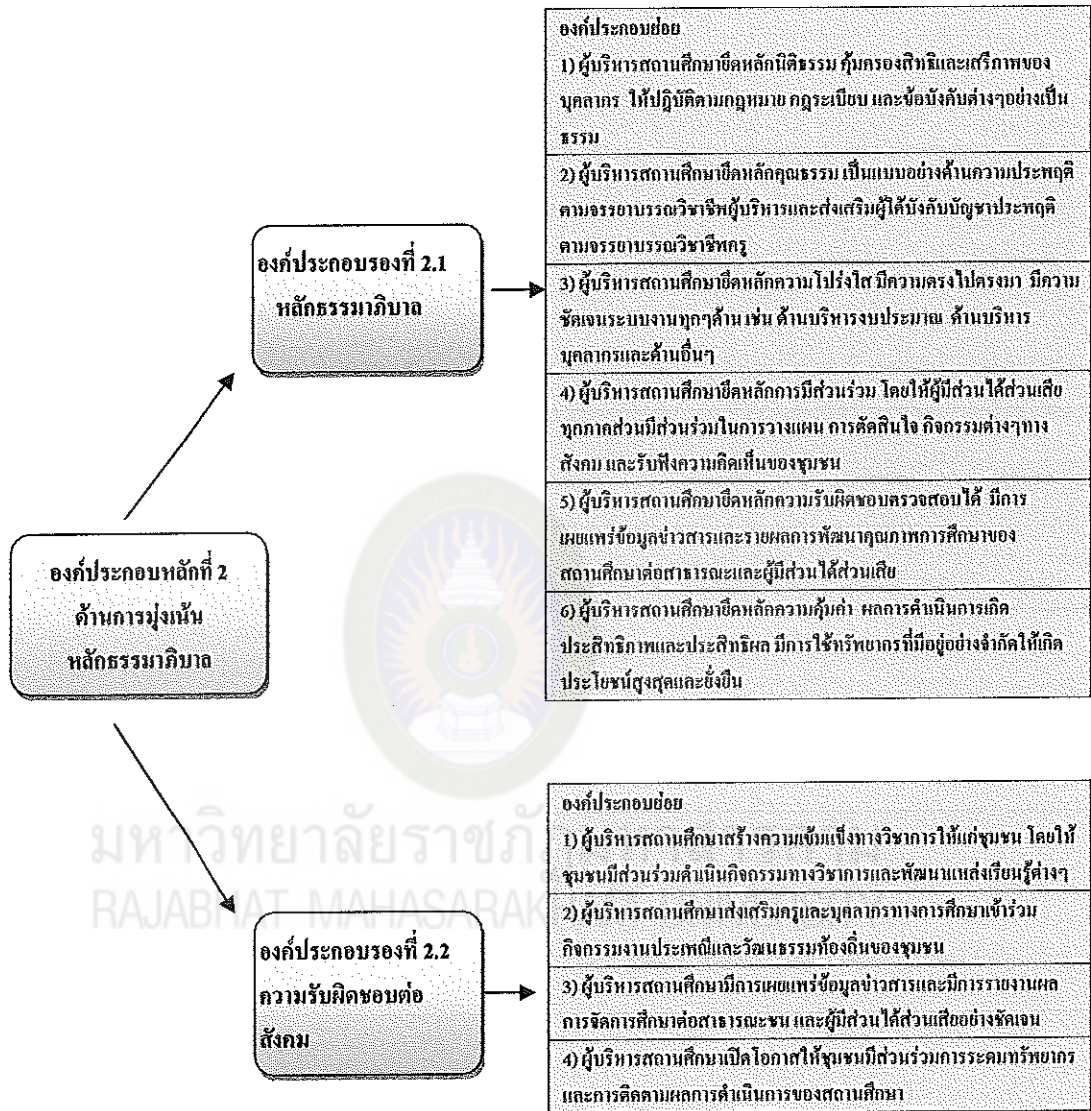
องค์ประกอบหลักที่ 2 ด้านการมุ่งเน้นหลักธรรมาภิบาล

องค์ประกอบรองที่ 2.1 หลักธรรมาภิบาล

องค์ประกอบย่อย
1) ผู้บริหารสถานศึกษายึดหลักนิติธรรม คุ้มครองสิทธิและเสรีภาพของบุคลากร ให้ปฏิบัติตามกฎหมาย กฎระเบียบ และข้อบังคับต่างๆอย่างเป็นธรรม
2) ผู้บริหารสถานศึกษายึดหลักคุณธรรม เป็นแบบอย่างด้านความประพฤติตามจรรยาบรรณวิชาชีพผู้บริหารและส่งเสริมผู้ใต้บังคับบัญชาประพฤติตามจรรยาบรรณวิชาชีพครู
3) ผู้บริหารสถานศึกษายึดหลักความโปร่งใส มีความตรงไปตรงมา มีความชัดเจนระบบงานทุกๆด้าน เช่น ด้านบริหารงบประมาณ ด้านบริหารบุคลากรและด้านอื่นๆ
4) ผู้บริหารสถานศึกษายึดหลักการมีส่วนร่วม โดยให้ผู้มีส่วนได้ส่วนเสียทุกภาคส่วนมีส่วนร่วมในการวางแผน การตัดสินใจ กิจกรรมต่างๆทางสังคม และรับฟังความคิดเห็นของชุมชน
5) ผู้บริหารสถานศึกษายึดหลักความรับผิดชอบตรวจสอบได้ มีการเผยแพร่ข้อมูลข่าวสารและรายผลการพัฒนาคุณภาพการศึกษาของสถานศึกษาต่อสาธารณะและผู้มีส่วนได้ส่วนเสีย
6) ผู้บริหารสถานศึกษายึดหลักความคุ้มค่า ผลการดำเนินการเกิดประสิทธิภาพและประสิทธิผล มีการใช้ทรัพยากรที่มีอยู่อย่างจำกัดให้เกิดประโยชน์สูงสุดและยั่งยืน

องค์ประกอบรองที่ 2.2 ความรับผิดชอบต่อสังคม

องค์ประกอบย่อย
1) ผู้บริหารสถานศึกษาสร้างความเข้มแข็งทางวิชาการให้แก่ชุมชน โดยให้ชุมชนมีส่วนร่วมดำเนินกิจกรรมทางวิชาการและพัฒนาแหล่งเรียนรู้ต่างๆ
2) ผู้บริหารสถานศึกษาส่งเสริมครูและบุคลากรทางการศึกษาเข้าร่วมกิจกรรมงานประเพณีและวัฒนธรรมท้องถิ่นของชุมชน
3) ผู้บริหารสถานศึกษามีการเผยแพร่ข้อมูลข่าวสารและมีการรายงานผลการจัดการศึกษาต่อสาธารณะชน และผู้มีส่วนได้ส่วนเสียอย่างชัดเจน
4) ผู้บริหารสถานศึกษาเปิดโอกาสให้ชุมชนมีส่วนร่วมการระดมทรัพยากรและการติดตามผลการดำเนินการของสถานศึกษา

มหาวิทยาลัยราชภั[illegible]
RAJABHAT MAHASARAK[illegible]